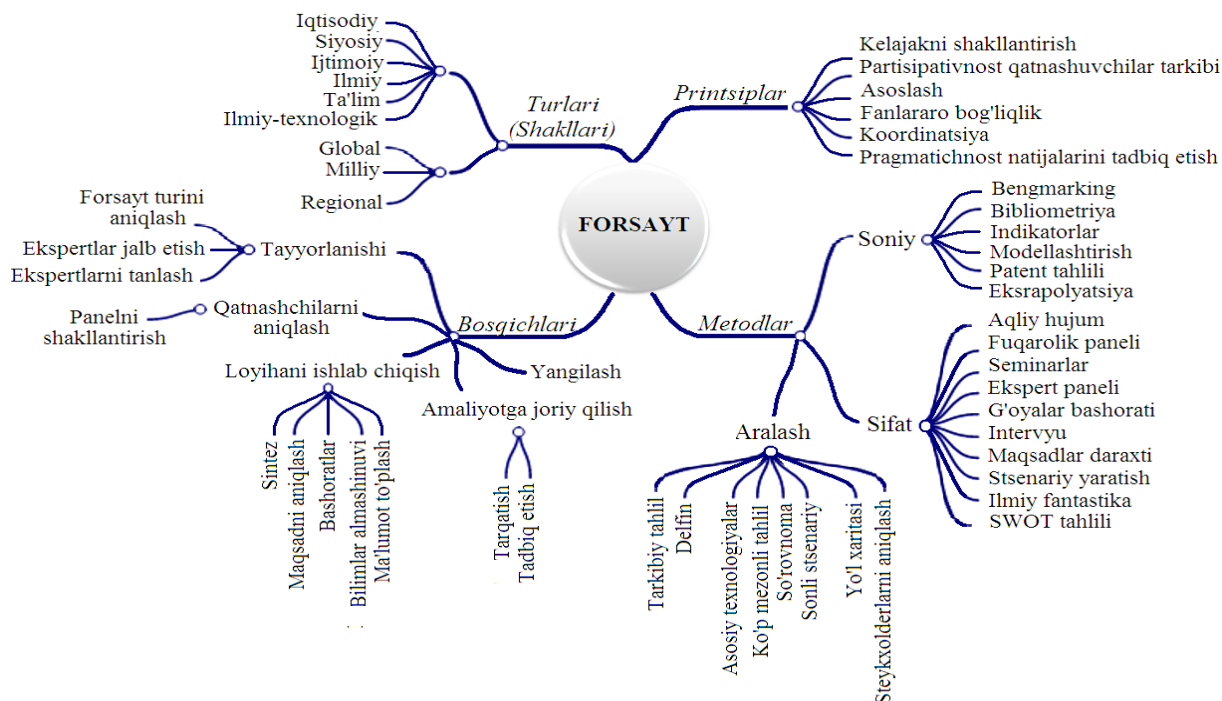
FORSAYT

Turlari (Shakllari)
Iqtisodiy
Siyosiy
Ijtimoiy
Ilmiy
Ta'lim
Ilmiy-texnologik
Global
Milliy
Regional

Printsiplar
Kelajakni shakllantirish
Partisipativnost qatnashuvchilar tarkibi
Asoslash
Fanlararo bog'liqlik
Koordinatsiya
Pragmatichnost natijalarini tadbiq etish

Bosqichlari
Tayyorlanishi
Forsayt turini aniqlash
Ekspertlar jalb etish
Ekspertlarni tanlash
Qatnashchilarni aniqlash
Panelni shakllantirish
Loyihani ishlab chiqish
Sintez
Maqsadni aniqlash
Bashoratlar
Bilimlar almashinuvi
Ma'lumot to'plash
Amaliyotga joriy qilish
Tarqatish
Tadbiq etish
Yangilash

Metodlar
Soniy
Bengmarking
Bibliometriya
Indikatorlar
Modellashtirish
Patent tahlili
Eksrapolyatsiya
Sifat
Aqliy hujum
Fuqarolik paneli
Seminarlar
Ekspert paneli
G'oyalar bashorati
Intervyu
Maqsadlar daraxti
Stsenariy yaratish
Ilmiy fantastika
SWOT tahlili
Aralash
Tarkibiy tahlil
Delfin
Asosiy texnologiyalar
Ko'p mezonli tahlil
So'rovnoma
Sonli stsenariy
Yo'l xaritasi
Steykxolderlarni aniqlash